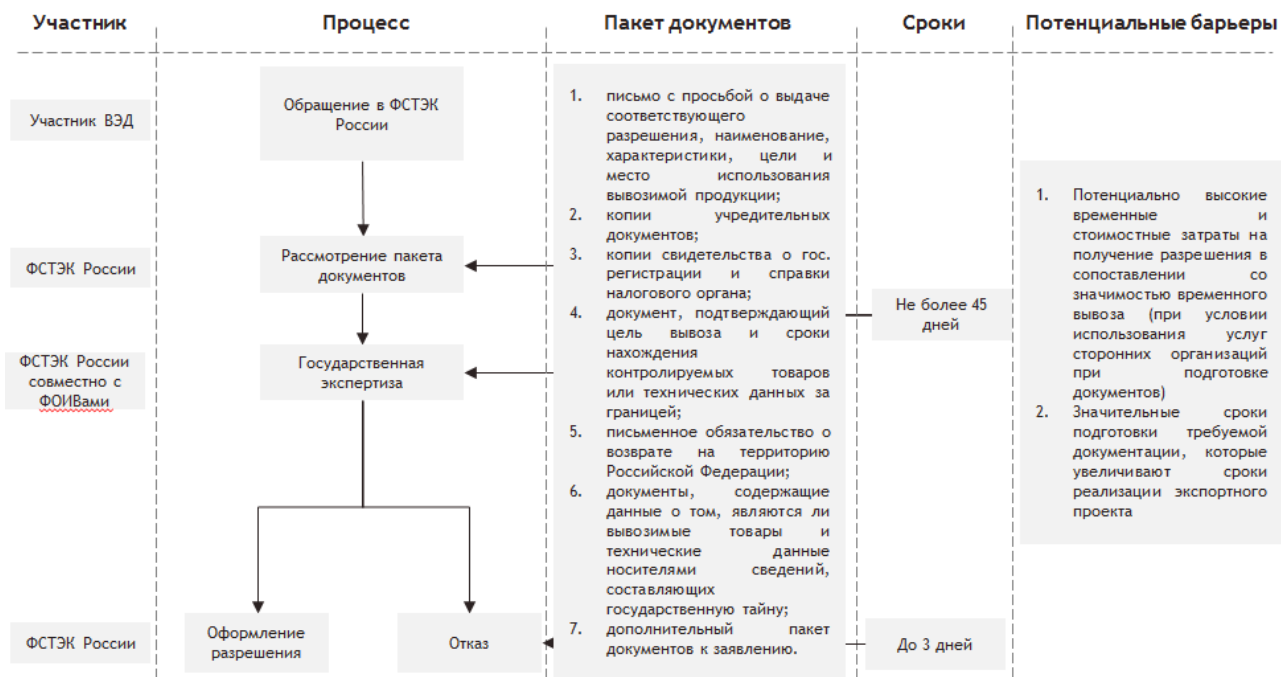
Участник

Процесс

Пакет документов

Сроки

Потенциальные барьеры

Участник ВЭД

Обращение в ФСТЭК России

ФСТЭК России

Рассмотрение пакета документов

ФСТЭК России совместно с ФОИВами

Государственная экспертиза

ФСТЭК России

Оформление разрешения

Отказ

1. письмо с просьбой о выдаче соответствующего разрешения, наименование, характеристики, цели и место использования вывозимой продукции;
2. копии учредительных документов;
3. копии свидетельства о гос. регистрации и справки налогового органа;
4. документ, подтверждающий цель вывоза и сроки нахождения контролируемых товаров или технических данных за границей;
5. письменное обязательство о возврате на территорию Российской Федерации;
6. документы, содержащие данные о том, являются ли вывозимые товары и технические данные носителями сведений, составляющих государственную тайну;
7. дополнительный пакет документов к заявлению.

Не более 45 дней

До 3 дней

1. Потенциально высокие временные и стоимостные затраты на получение разрешения в сопоставлении со значимостью временного вывоза (при условии использования услуг сторонних организаций при подготовке документов)
2. Значительные сроки подготовки требуемой документации, которые увеличивают сроки реализации экспортного проекта